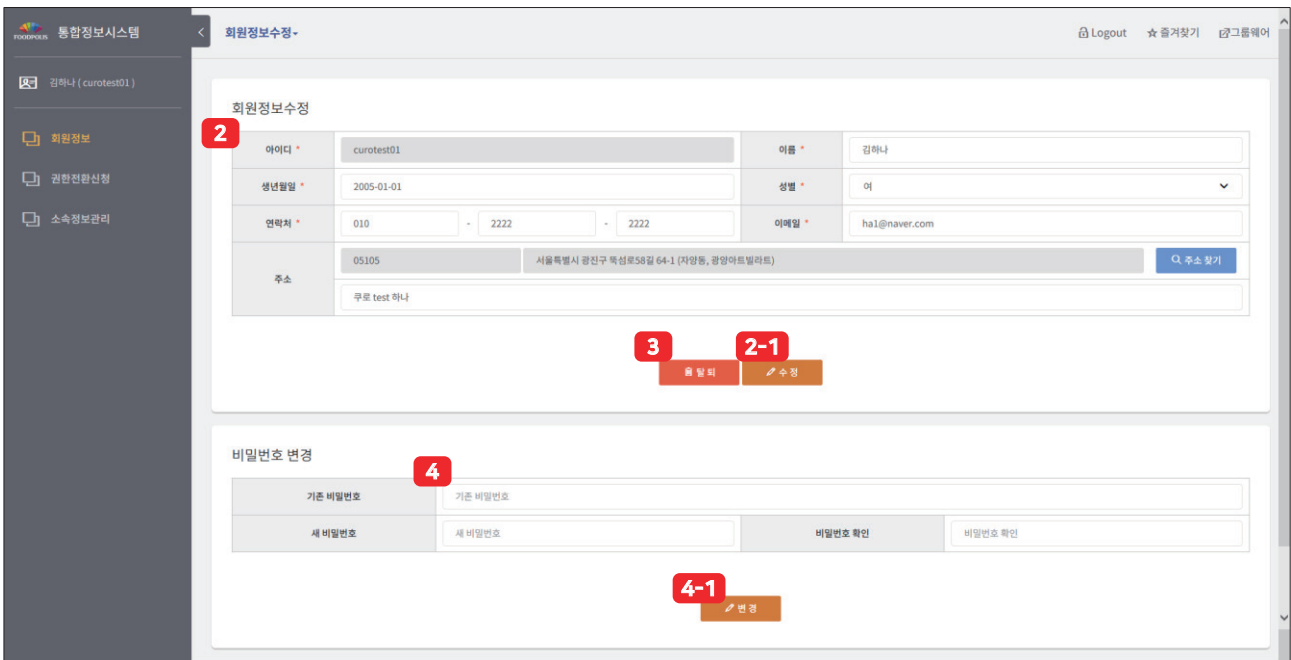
FOODPOLIS 통합정보시스템

김하나 ( curotest01 )

회원정보

권한전환신청

소속정보관리

회원정보수정

Logout 즐겨찾기 그룹웨어

회원정보수정

2

| 아이디 * | curotest01 | 이름 * | 김하나 |
|---|---|---|---|
| 생년월일 * | 2005-01-01 | 성별 * | 여 |
| 연락처 * | 010 - 2222 - 2222 | 이메일 * | ha1@naver.com |
| 주소 | 05105 서울특별시 광진구 뚝섬로58길 64-1 (자양동, 광양아트빌라트) 주소 찾기 | | |
| | 쿠로 test 하나 | | |

3 2-1

탈퇴 수정

비밀번호 변경

4

| 기존 비밀번호 | 기존 비밀번호 | | |
|---|---|---|---|
| 새 비밀번호 | 새 비밀번호 | 비밀번호 확인 | 비밀번호 확인 |

4-1

변경